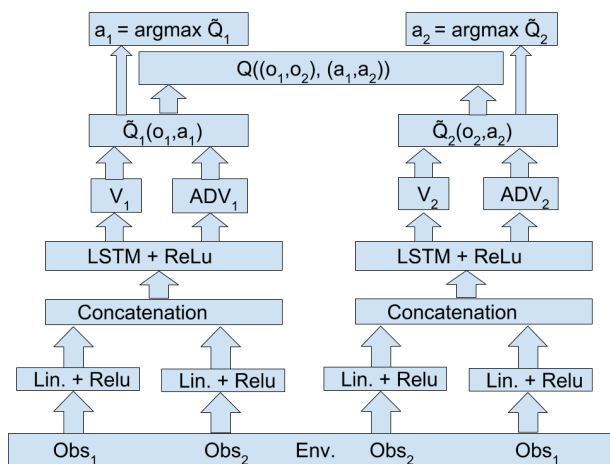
$a_1 = \text{argmax } \tilde{Q}_1$

$a_2 = \text{argmax } \tilde{Q}_2$

$Q((o_1,o_2), (a_1,a_2))$

$\tilde{Q}_1(o_1,a_1)$

$\tilde{Q}_2(o_2,a_2)$

$V_1$

$ADV_1$

$V_2$

$ADV_2$

LSTM + ReLu

LSTM + ReLu

Concatenation

Concatenation

Lin. + Relu

Lin. + Relu

Lin. + Relu

Lin. + Relu

$Obs_1$ $Obs_2$ Env. $Obs_2$ $Obs_1$